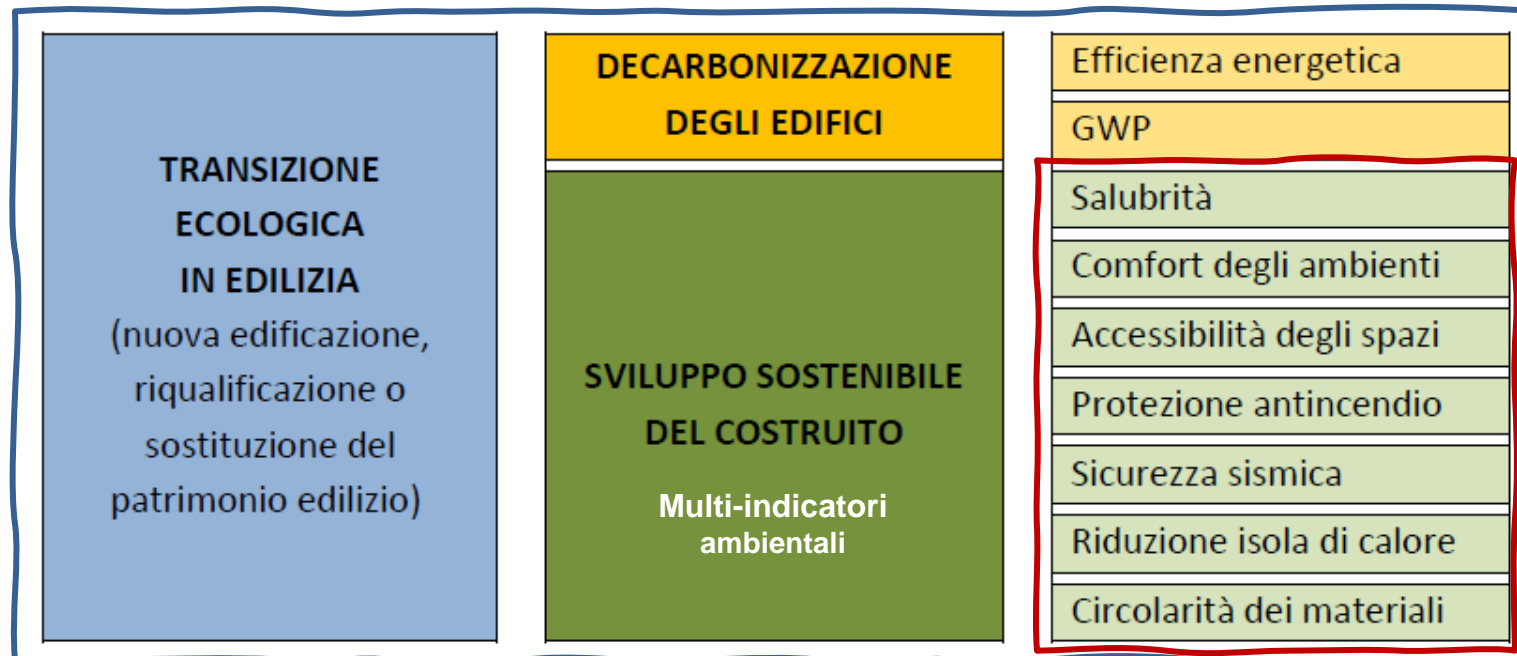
TRANSIZIONE ECOLOGICA IN EDILIZIA
(nuova edificazione, riqualificazione o sostituzione del patrimonio edilizio)

DECARBONIZZAZIONE DEGLI EDIFICI

SVILUPPO SOSTENIBILE DEL COSTRUITO

Multi-indicatori ambientali

Efficienza energetica

GWP

Salubrità

Comfort degli ambienti

Accessibilità degli spazi

Protezione antincendio

Sicurezza sismica

Riduzione isola di calore

Circolarità dei materiali